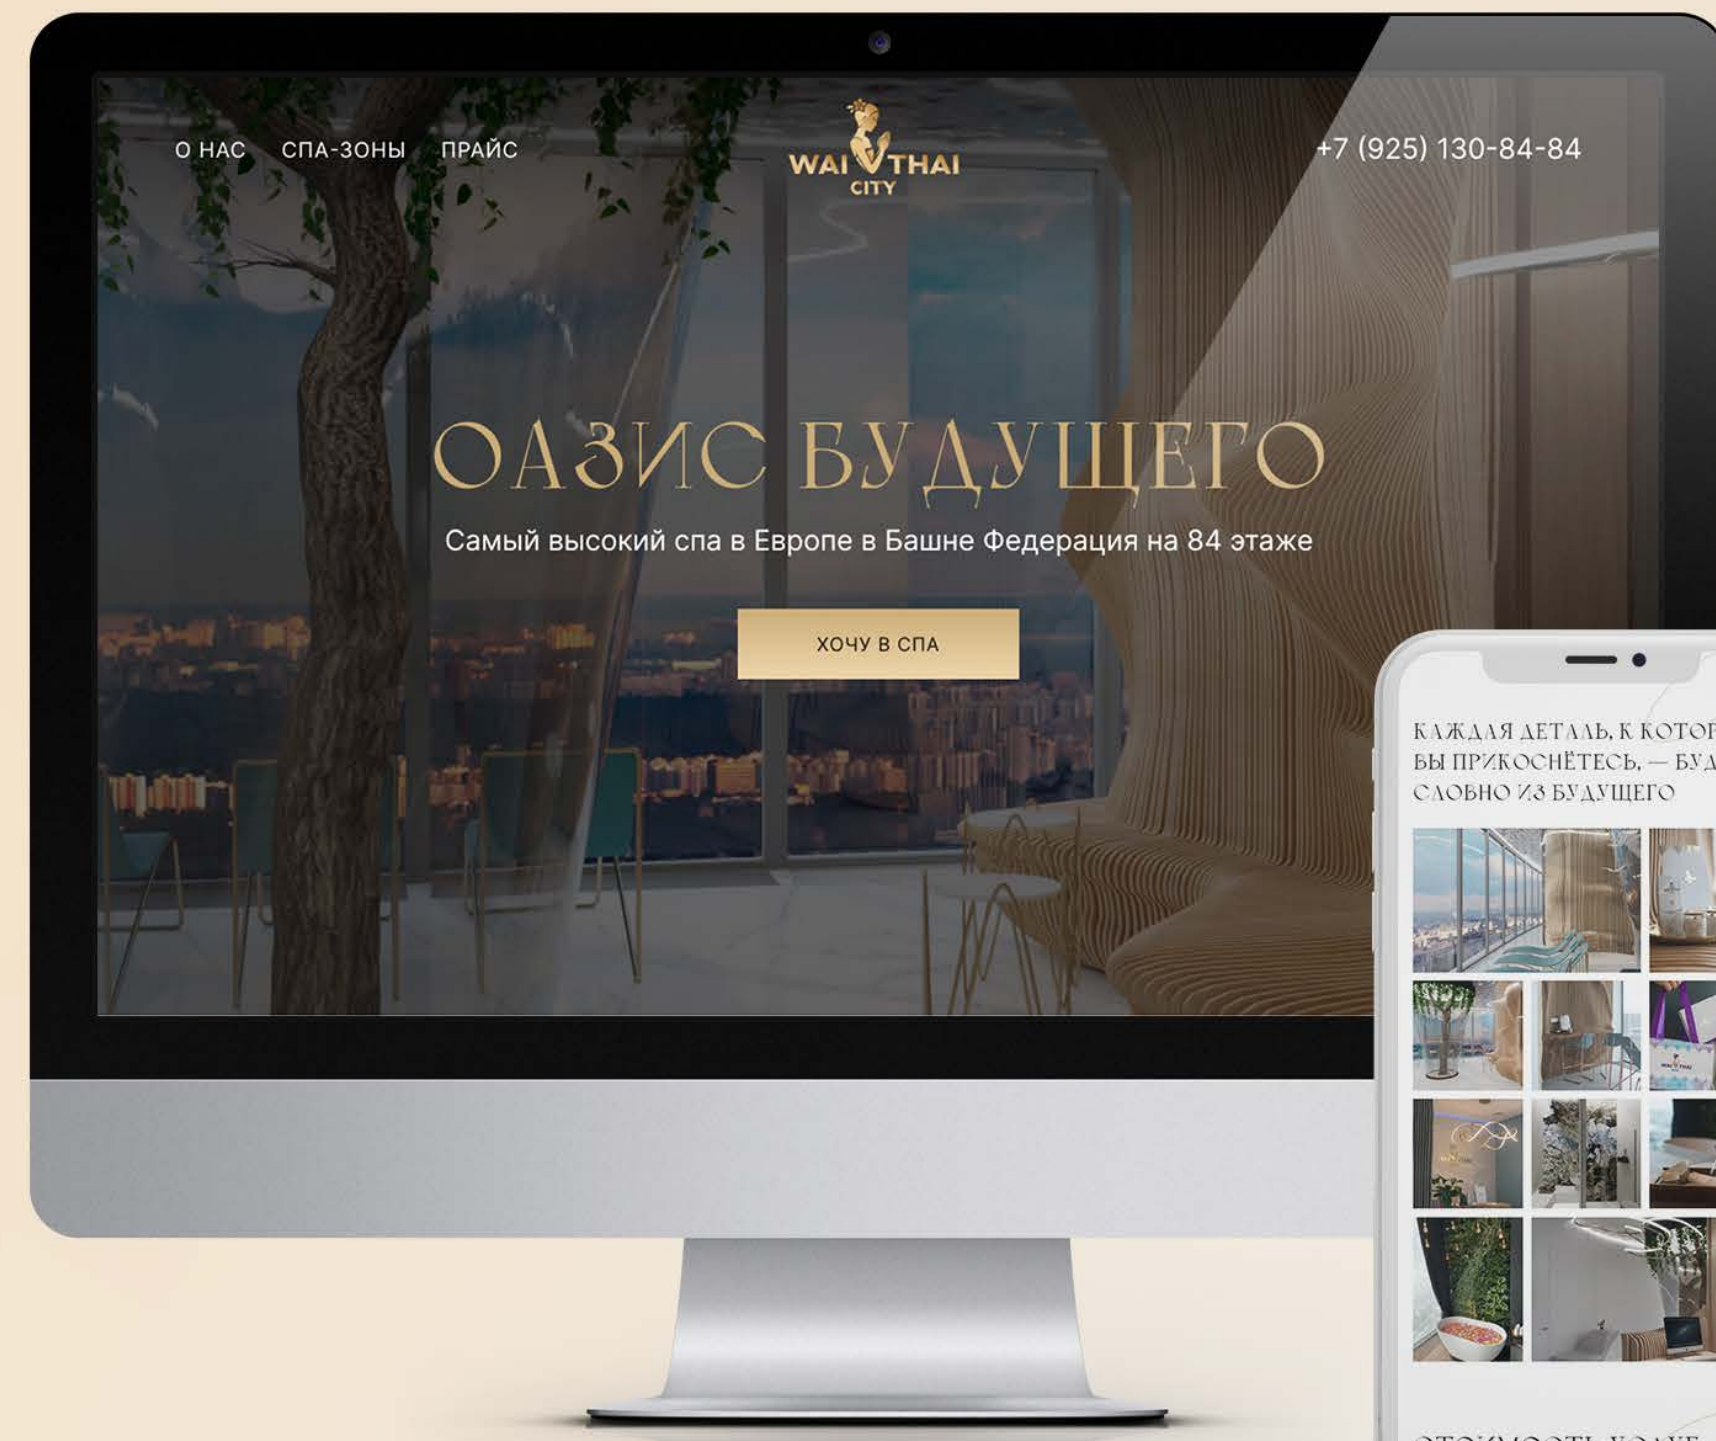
О НАС СПА-ЗОНЫ ПРАЙС

WAI THAI
CITY

+7 (925) 130-84-84

ОАЗИС БУДУЩЕГО

Самый высокий спа в Европе в Башне Федерация на 84 этаже

ХОЧУ В СПА

КАЖДАЯ ДЕТАЛЬ, К КОТОР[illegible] ВЫ ПРИКОСНЁТЕСЬ, — БУД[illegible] СЛОВНО ИЗ БУДУЩЕГО

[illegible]